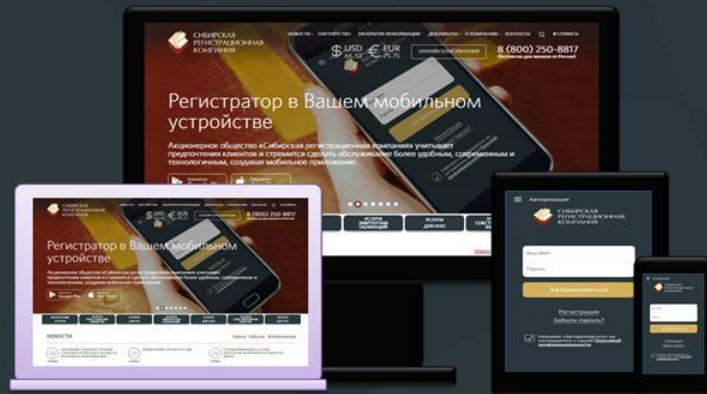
СИБИРСКАЯ РЕГИСТРАЦИОННАЯ КОМПАНИЯ

НОВОСТИ ПАРТНЕРСТВО РАСКРЫТИЕ ИНФОРМАЦИИ ДОКУМЕНТЫ О КОМПАНИИ КОНТАКТЫ

USD 66.50 EUR 75.75

ОНЛАЙН КОНСУЛЬТАЦИЯ

8 (800) 250-8817

Регистратор в Вашем мобильном устройстве

Акционерное общество «Сибирская регистрационная компания» учитывает предпочтения клиентов и стремится сделать обслуживание более удобным, современным и технологичным, создав мобильное приложение.

СИБИРСКАЯ РЕГИСТРАЦИОННАЯ КОМПАНИЯ

8 (800) 250-8817

Регистратор в Вашем мобильном устройстве

Акционерное общество «Сибирская регистрационная компания» учитывает предпочтения клиентов и стремится сделать обслуживание более удобным, современным и технологичным, создав мобильное приложение.

Google Play

УСЛУГИ ЭМИТЕНТАМ ОБЛИГАЦИЙ

УСЛУГИ ДЛЯ ООО

НОВОСТИ

Авторизация

СИБИРСКАЯ РЕГИСТРАЦИОННАЯ КОМПАНИЯ

Ваш ИНН

Пароль

Авторизоваться

Регистрация

Забыли пароль?

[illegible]